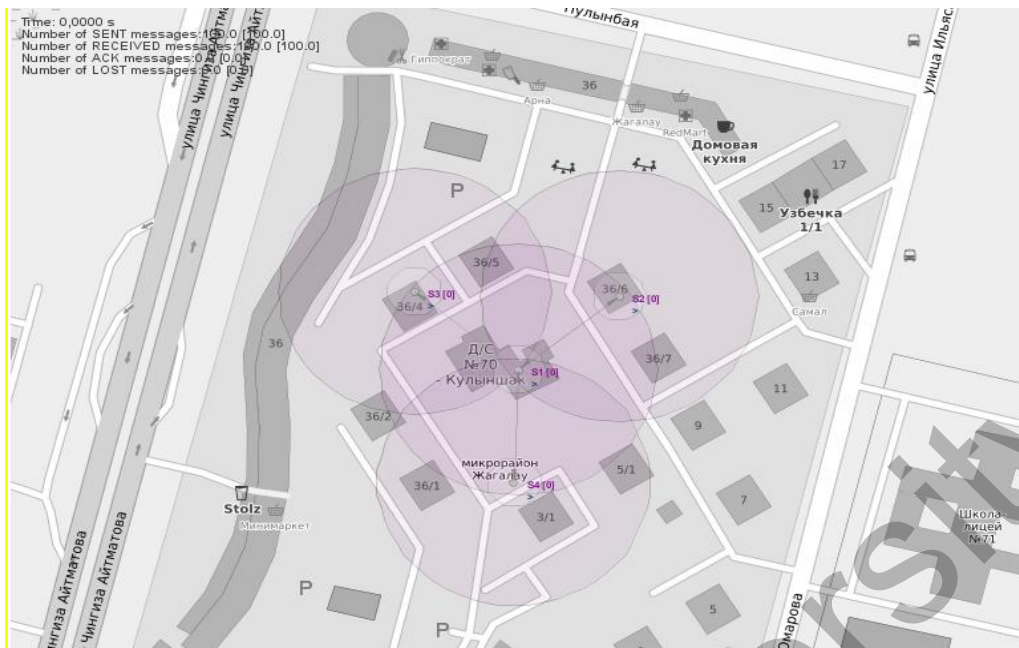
Time: 0,0000 s
Number of SENT messages:1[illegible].0 [100.0]
Number of RECEIVED messages:1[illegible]0.0 [100.0]
Number of ACK messages:0.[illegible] [0.0]
Number of LOST messages:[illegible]0 [0.0]

улица Чингиза Айтматова
улица Чингиза Айтматова
Пулынбая
улица Ильяс
Гиппократ
36
Арна
Жагалау
RedMart
Домовая кухня
17
15
Узбечка 1/1
P
36/5
S3 [0]
36/4
36/6
S2 [0]
13
Самал
36
Д/С №70 - Кулыншак
S1 [0]
36/7
11
36/2
9
микрорайон Жагалау
5/1
S4 [0]
36/1
Stolz
Минимаркет
3/1
7
Школа-лицей №71
Чингиза Айтматова
Чингиза Айтматова
P
P
5
Омарова